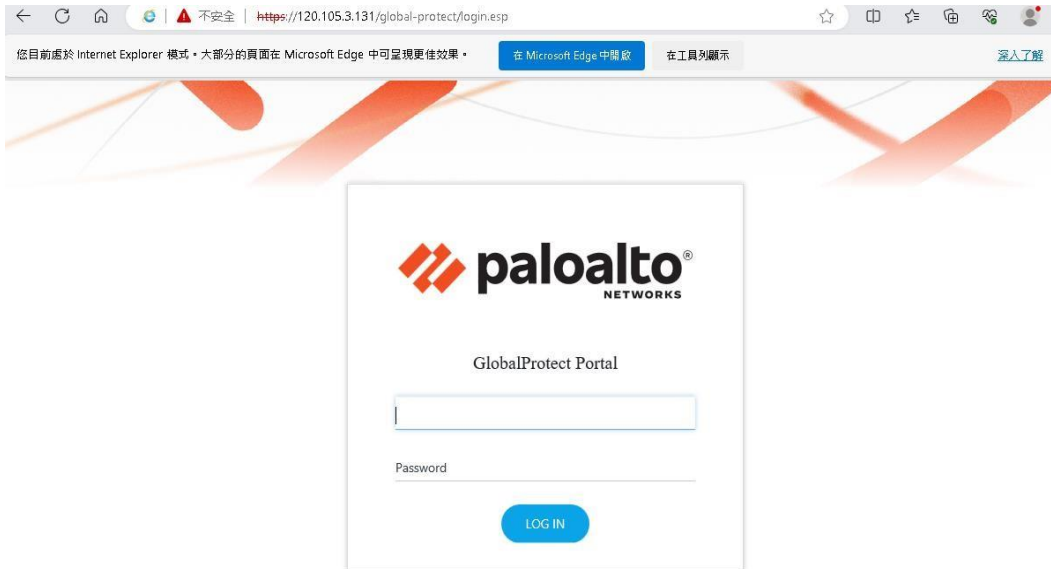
不安全 | https://120.105.3.131/global-protect/login.esp

您目前處於 Internet Explorer 模式。大部分的頁面在 Microsoft Edge 中可呈現更佳效果。

在 Microsoft Edge 中開啟

在工具列顯示

深入了解

paloalto®
NETWORKS

GlobalProtect Portal

Password

LOG IN